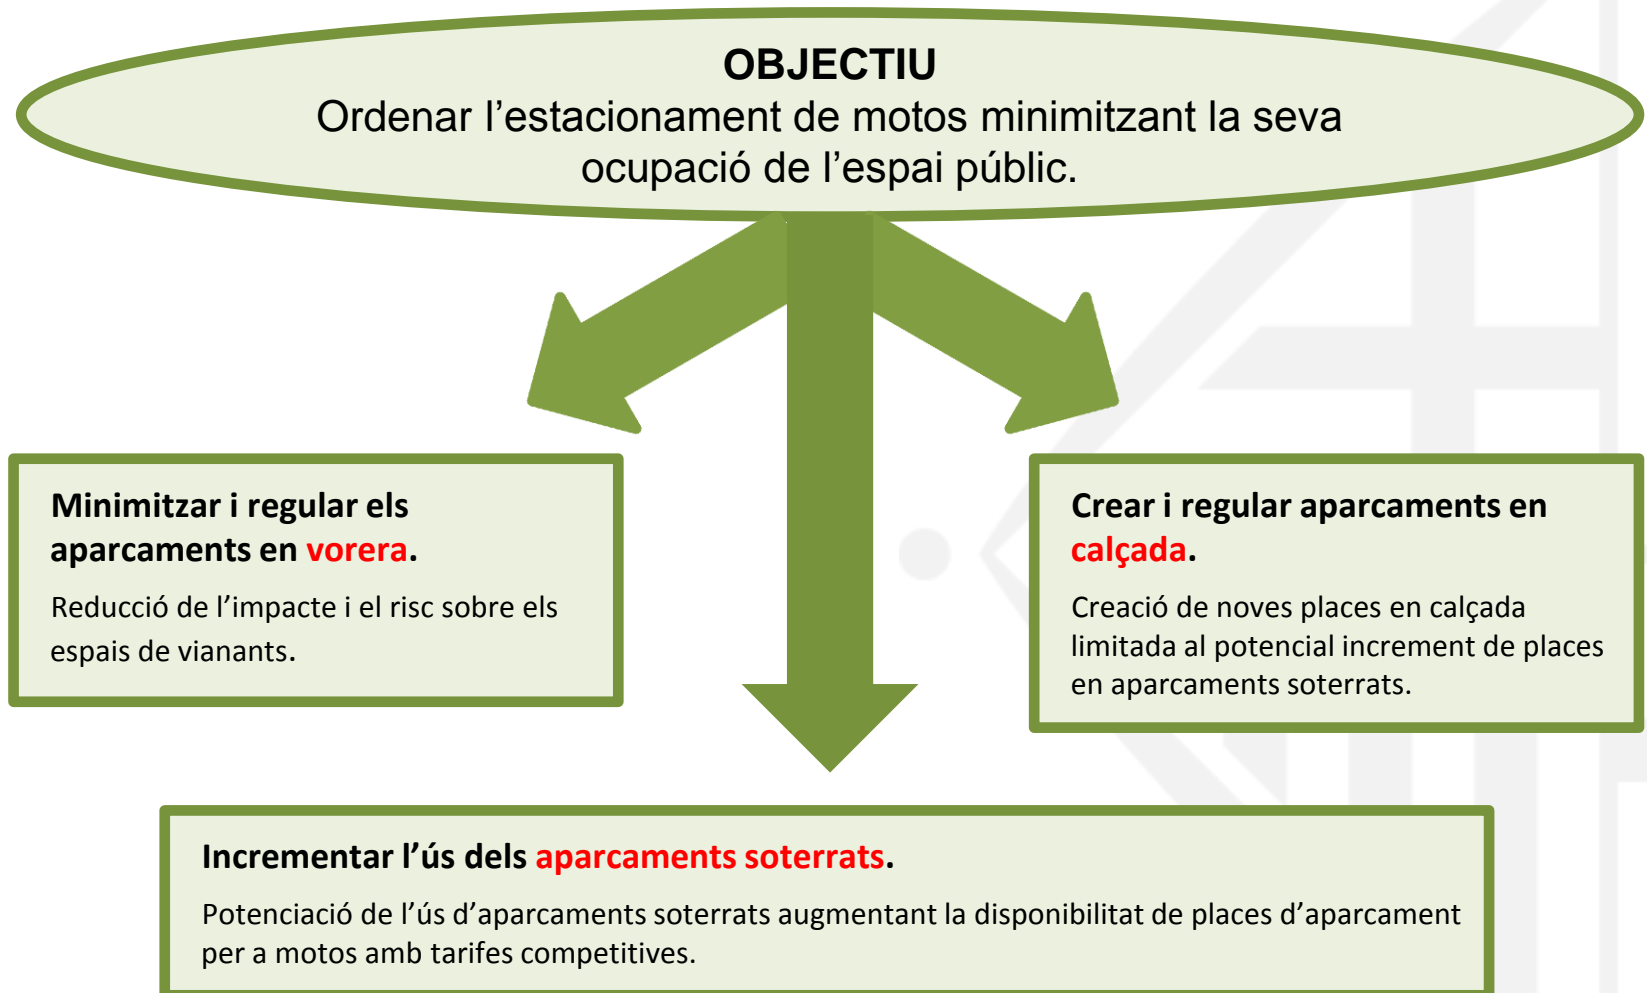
OBJECTIU
Ordenar l’estacionament de motos minimitzant la seva ocupació de l’espai públic.

Minimitzar i regular els aparcaments en vorera.
Reducció de l’impacte i el risc sobre els espais de vianants.

Crear i regular aparcaments en calçada.
Creació de noves places en calçada limitada al potencial increment de places en aparcaments soterrats.

Incrementar l’ús dels aparcaments soterrats.
Potenciació de l’ús d’aparcaments soterrats augmentant la disponibilitat de places d’aparcament per a motos amb tarifes competitives.